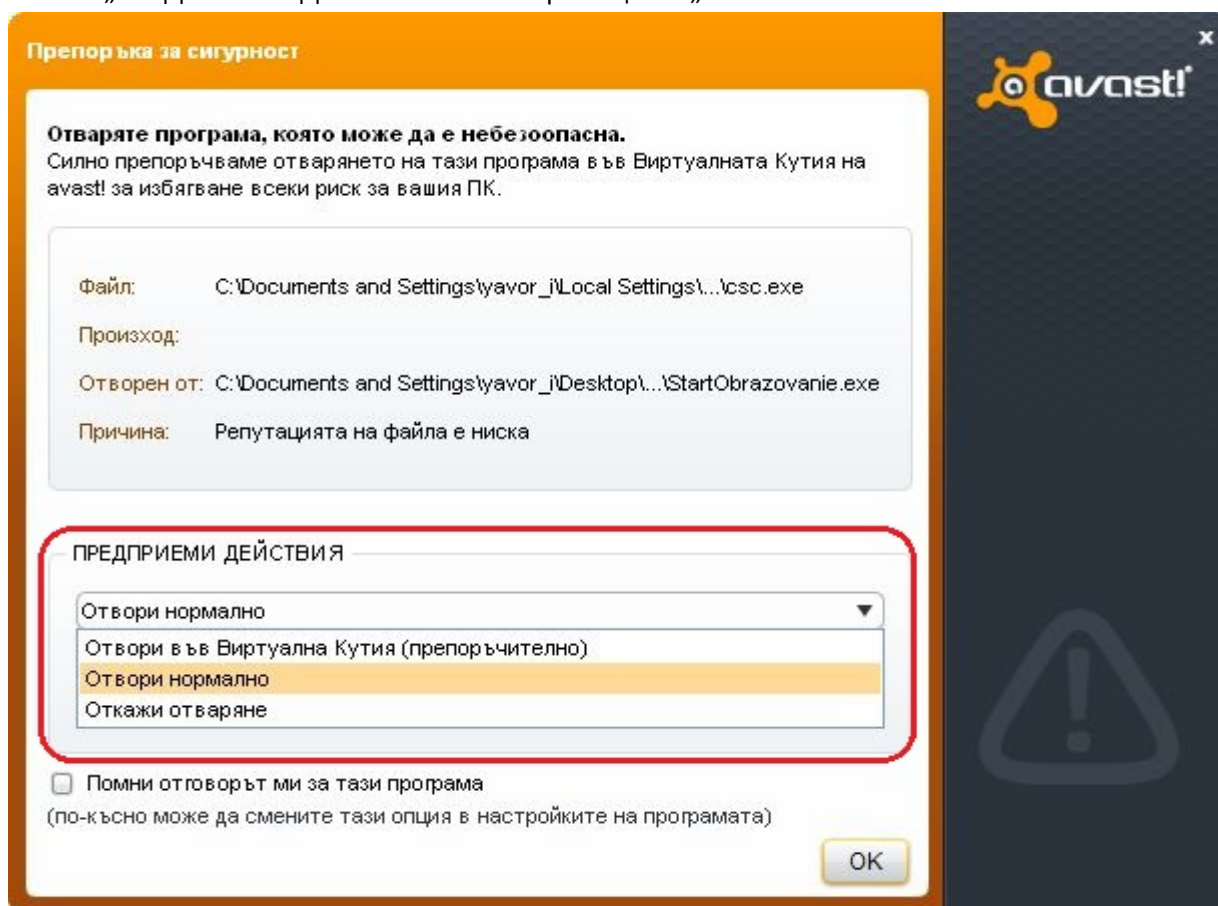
Препоръка за сигурност

avast!

Отваряте програма, която може да е небезопасна.
Силно препоръчваме отварянето на тази програма във Виртуалната Кутия на avast! за избягване всеки риск за вашия ПК.

Файл: C:\Documents and Settings\yavor_i\Local Settings\...\csc.exe

Произход:

Отворен от: C:\Documents and Settings\yavor_i\Desktop\...\StartObrazovanie.exe

Причина: Репутацията на файла е ниска

ПРЕДПРИЕМИ ДЕЙСТВИЯ

Отвори нормално

Отвори във Виртуална Кутия (препоръчително)

Отвори нормално

Откажи отваряне

Помни отговорът ми за тази програма

(по-късно може да смените тази опция в настройките на програмата)

OK